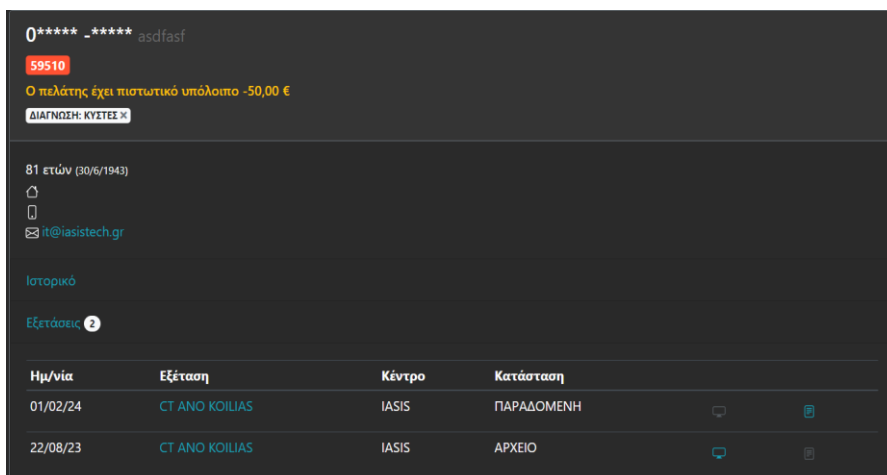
0***** -***** asdfasf

59510

Ο πελάτης έχει πιστωτικό υπόλοιπο -50,00 €

ΔΙΑΓΝΩΣΗ: ΚΥΣΤΕΣ ×

81 ετών (30/6/1943)

it@iasistech.gr

Ιστορικό

Εξετάσεις 2

| Ημ/νία | Εξέταση | Κέντρο | Κατάσταση | | |
|---|---|---|---|---|---|
| 01/02/24 | CT ΑΝΟ ΚΟΙLΙΑS | IASIS | ΠΑΡΑΔΟΜΕΝΗ | | |
| 22/08/23 | CT ΑΝΟ ΚΟΙLΙΑS | IASIS | ΑΡΧΕΙΟ | | |